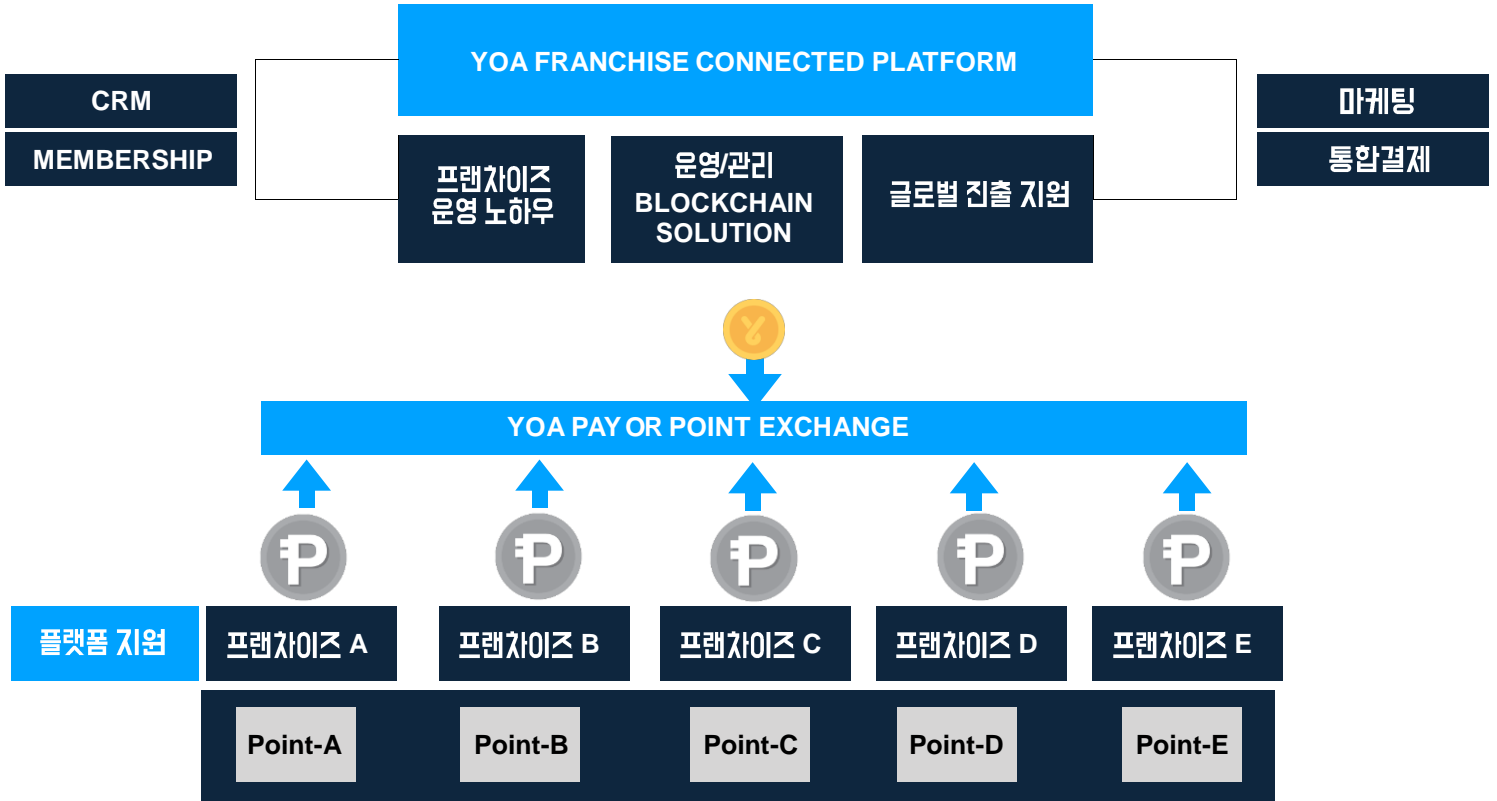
YOA FRANCHISE CONNECTED PLATFORM

CRM

MEMBERSHIP

프랜차이즈 운영 노하우

운영/관리 BLOCKCHAIN SOLUTION

글로벌 진출 지원

마케팅

통합결제

YOA PAY OR POINT EXCHANGE

플랫폼 지원

프랜차이즈 A

프랜차이즈 B

프랜차이즈 C

프랜차이즈 D

프랜차이즈 E

Point-A

Point-B

Point-C

Point-D

Point-E